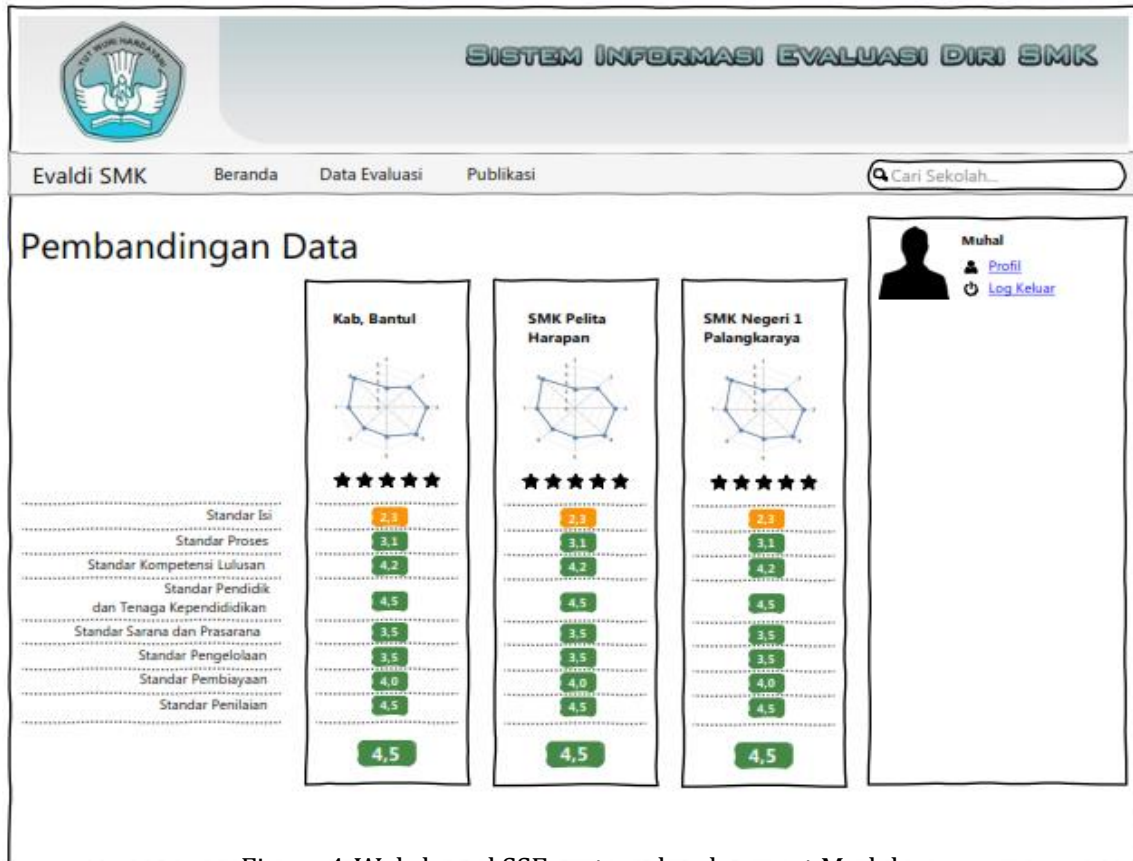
TUT WURI HANDAYANI

SISTEM INFORMASI EVALUASI DIRI SMK

Evaldi SMK Beranda Data Evaluasi Publikasi

Cari Sekolah...

Pembandingan Data

Muhal
Profil
Log Keluar

| | Kab, Bantul | SMK Pelita Harapan | SMK Negeri 1 Palangkaraya |
|---|---|---|---|
| | ★★★★★ | ★★★★★ | ★★★★★ |
| Standar Isi | 2,3 | 2,3 | 2,3 |
| Standar Proses | 3,1 | 3,1 | 3,1 |
| Standar Kompetensi Lulusan | 4,2 | 4,2 | 4,2 |
| Standar Pendidik dan Tenaga Kependidikan | 4,5 | 4,5 | 4,5 |
| Standar Sarana dan Prasarana | 3,5 | 3,5 | 3,5 |
| Standar Pengelolaan | 3,5 | 3,5 | 3,5 |
| Standar Pembiayaan | 4,0 | 4,0 | 4,0 |
| Standar Penilaian | 4,5 | 4,5 | 4,5 |
| | 4,5 | 4,5 | 4,5 |

Gambar 4. Wab-based SSE, untuk melihat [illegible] Modul